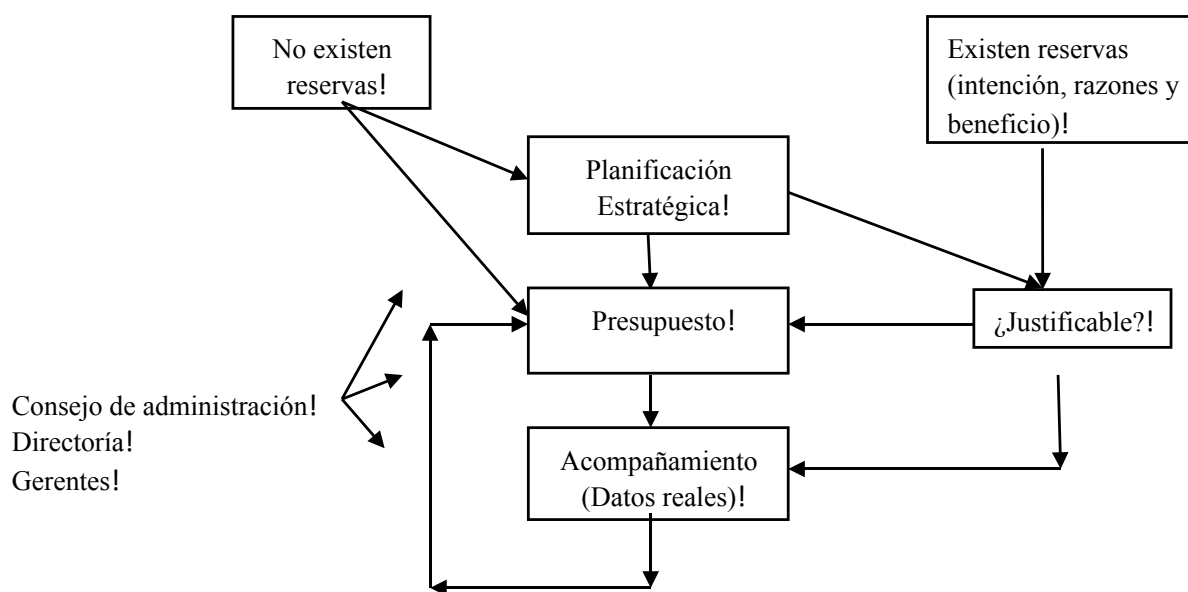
No existen reservas!

Existen reservas (intención, razones y beneficio)!

Planificación Estratégica!

Presupuesto!

¿Justificable?!

Consejo de administración!
Directoría!
Gerentes!

Acompañamiento (Datos reales)!